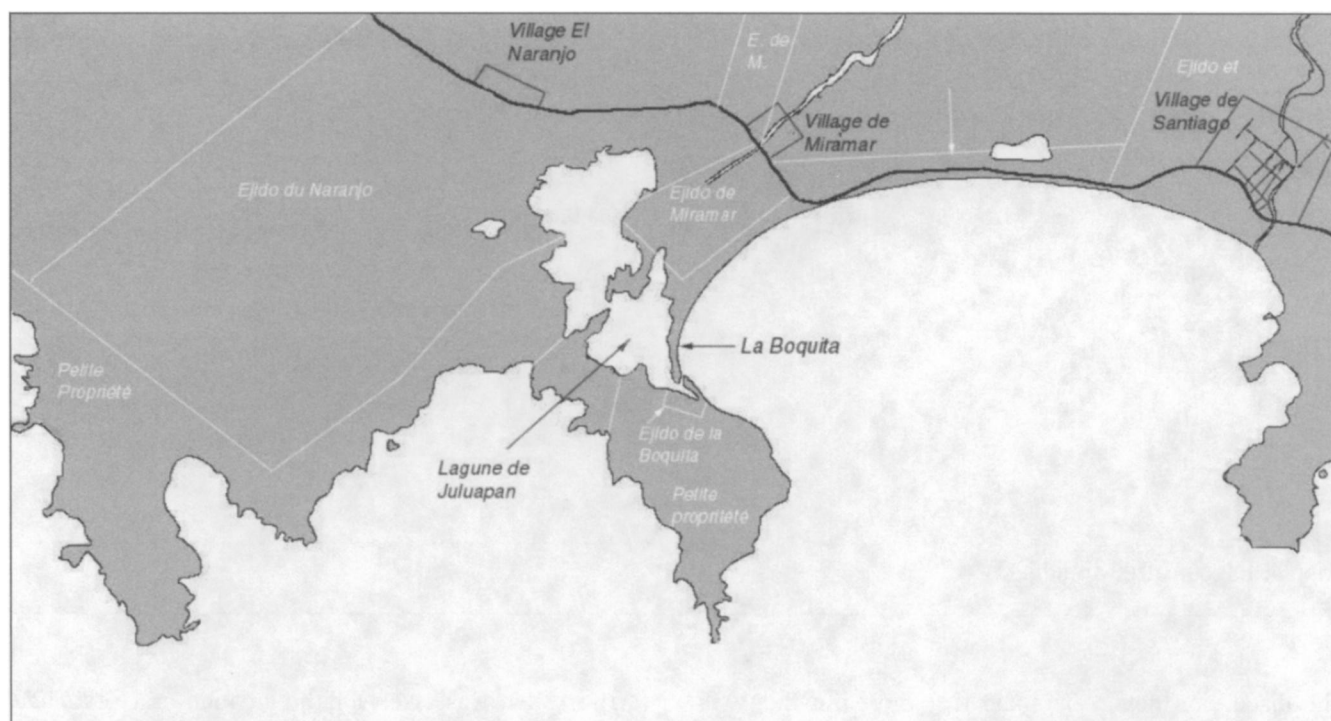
Village El Naranjo

E. de M.

Ejido et Village de Santiago

Village de Miramar

Ejido du Naranjo

Ejido de Miramar

La Boquita

Petite Propriété

Ejido de la Boquita

Lagune de Juluapan

Petite propriété